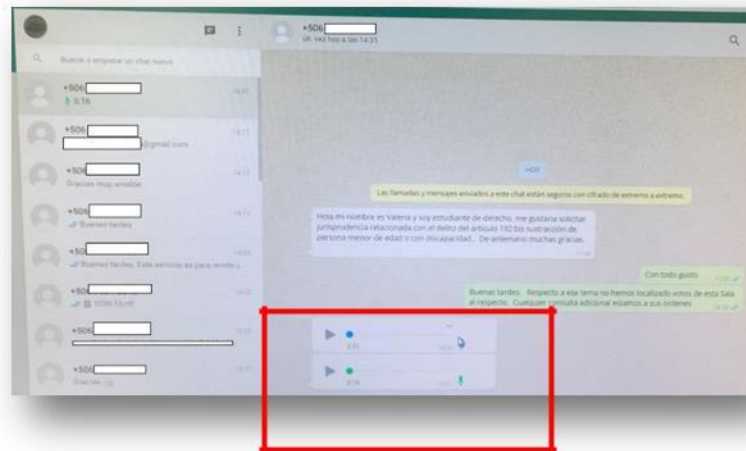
Buscar o empezar un chat nuevo

+506
0:16
14:31

+506
@gmail.com
14:17

+506
Gracias muy amable
14:15

+506
Buenas tardes
14:12

+506
Buenas tardes. Esta persona es para remitir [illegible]
14:09

+506
1036-13.rtf
14:05

+506
14:00

+506
Gracias
13:57

+506
ult. vez hoy a las 14:31

HOY

Las llamadas y mensajes enviados a este chat están seguros con cifrado de extremo a extremo.

Hola mi nombre es Valeria y soy estudiante de derecho, me gustaria solicitar jurisprudencia relacionada con el delito del articulo 192 bis sustracción de persona menor de edad o con discapacidad... De antemano muchas gracias.
11:40

Con todo gusto
13:59

Buenas tardes. . Respecto a ese tema no hemos localizado votos de esta Sala al respecto. Cualquier consulta adicional estamos a sus órdenes
14:01

0:31
14:31

0:16
14:31